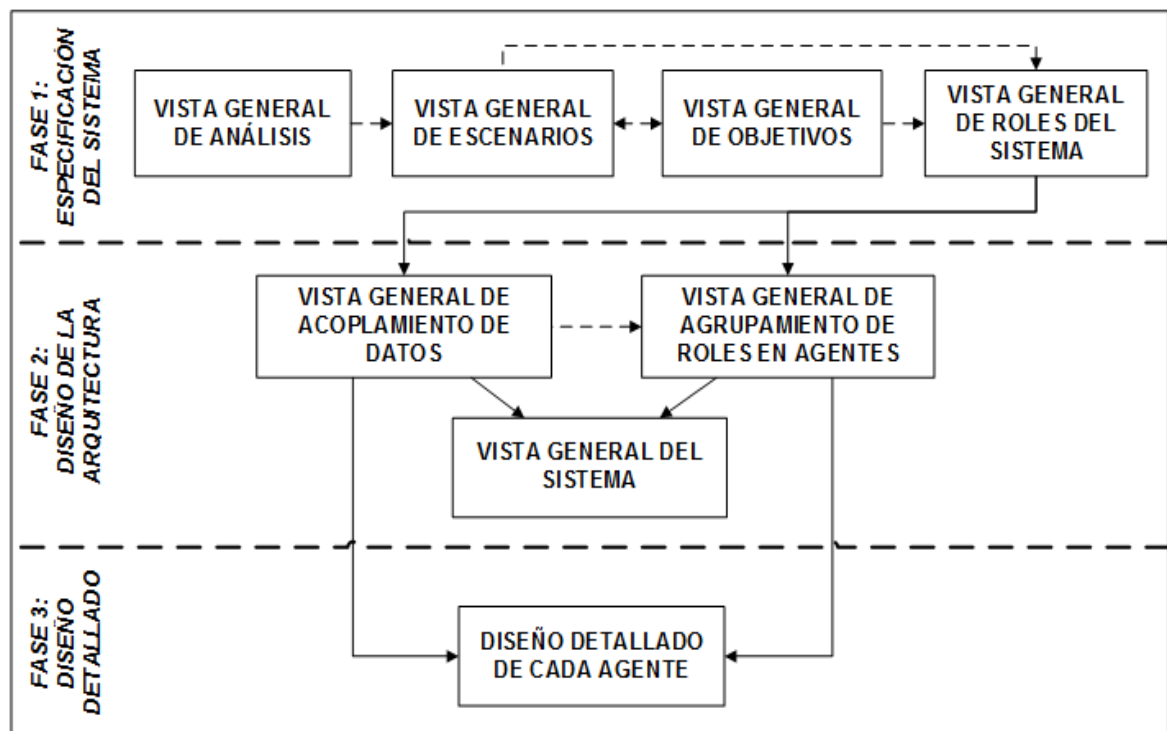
FASE 1: ESPECIFICACIÓN DEL SISTEMA

VISTA GENERAL DE ANÁLISIS

VISTA GENERAL DE ESCENARIOS

VISTA GENERAL DE OBJETIVOS

VISTA GENERAL DE ROLES DEL SISTEMA

FASE 2: DISEÑO DE LA ARQUITECTURA

VISTA GENERAL DE ACOPLAMIENTO DE DATOS

VISTA GENERAL DE AGRUPAMIENTO DE ROLES EN AGENTES

VISTA GENERAL DEL SISTEMA

FASE 3: DISEÑO DETALLADO

DISEÑO DETALLADO DE CADA AGENTE